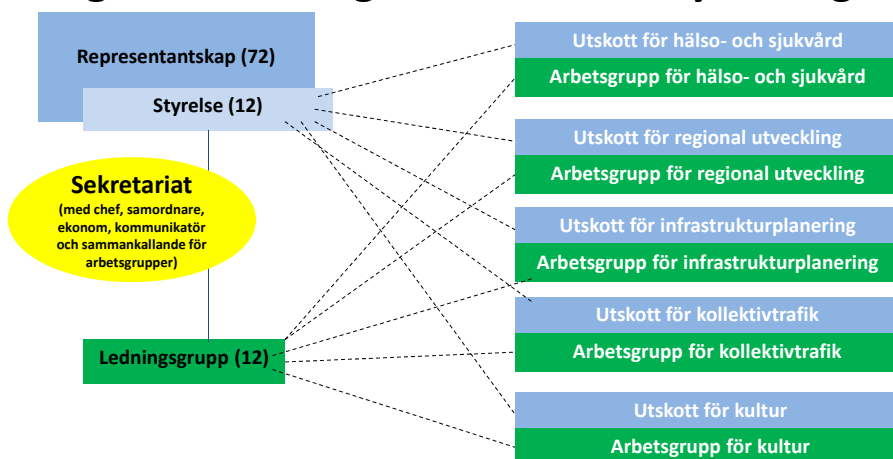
Representantskap (72)

Styrelse (12)

Sekretariat
(med chef, samordnare, ekonom, kommunikatör och sammankallande för arbetsgrupper)

Ledningsgrupp (12)

Utskott för hälso- och sjukvård
Arbetsgrupp för hälso- och sjukvård

Utskott för regional utveckling
Arbetsgrupp för regional utveckling

Utskott för infrastrukturplanering
Arbetsgrupp för infrastrukturplanering

Utskott för kollektivtrafik
Arbetsgrupp för kollektivtrafik

Utskott för kultur
Arbetsgrupp för kultur